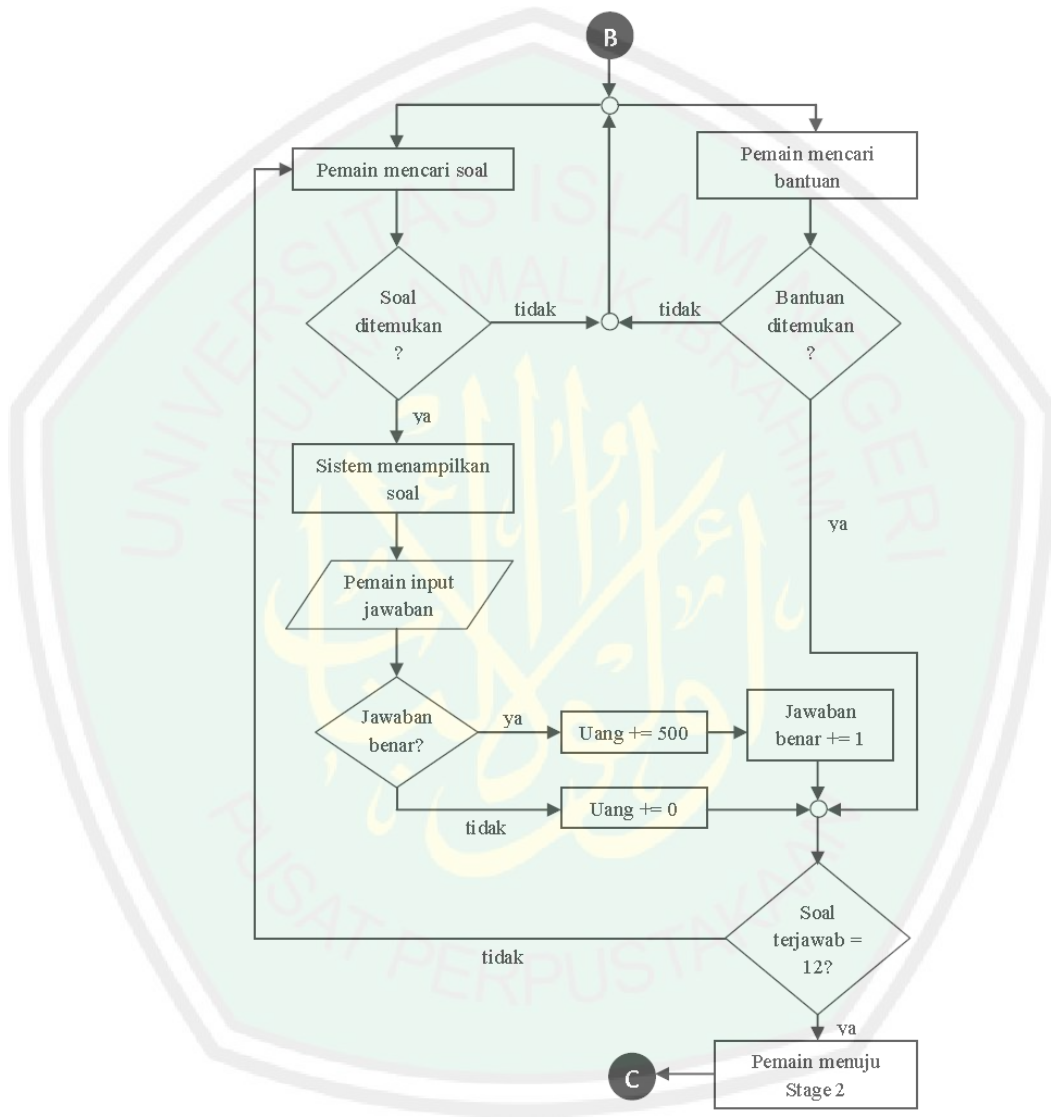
B

Pemain mencari soal

Pemain mencari bantuan

Soal ditemukan ?

tidak

tidak

Bantuan ditemukan ?

ya

Sistem menampilkan soal

ya

Pemain input jawaban

Jawaban benar?

ya

Uang += 500

Jawaban benar += 1

Uang += 0

tidak

Soal terjawab = 12?

tidak

ya

Pemain menuju Stage 2

C

UNIVERSITAS ISLAM NEGERI MAULANA MALIK IBRAHIM

PUSAT PERPUSTAKAAN